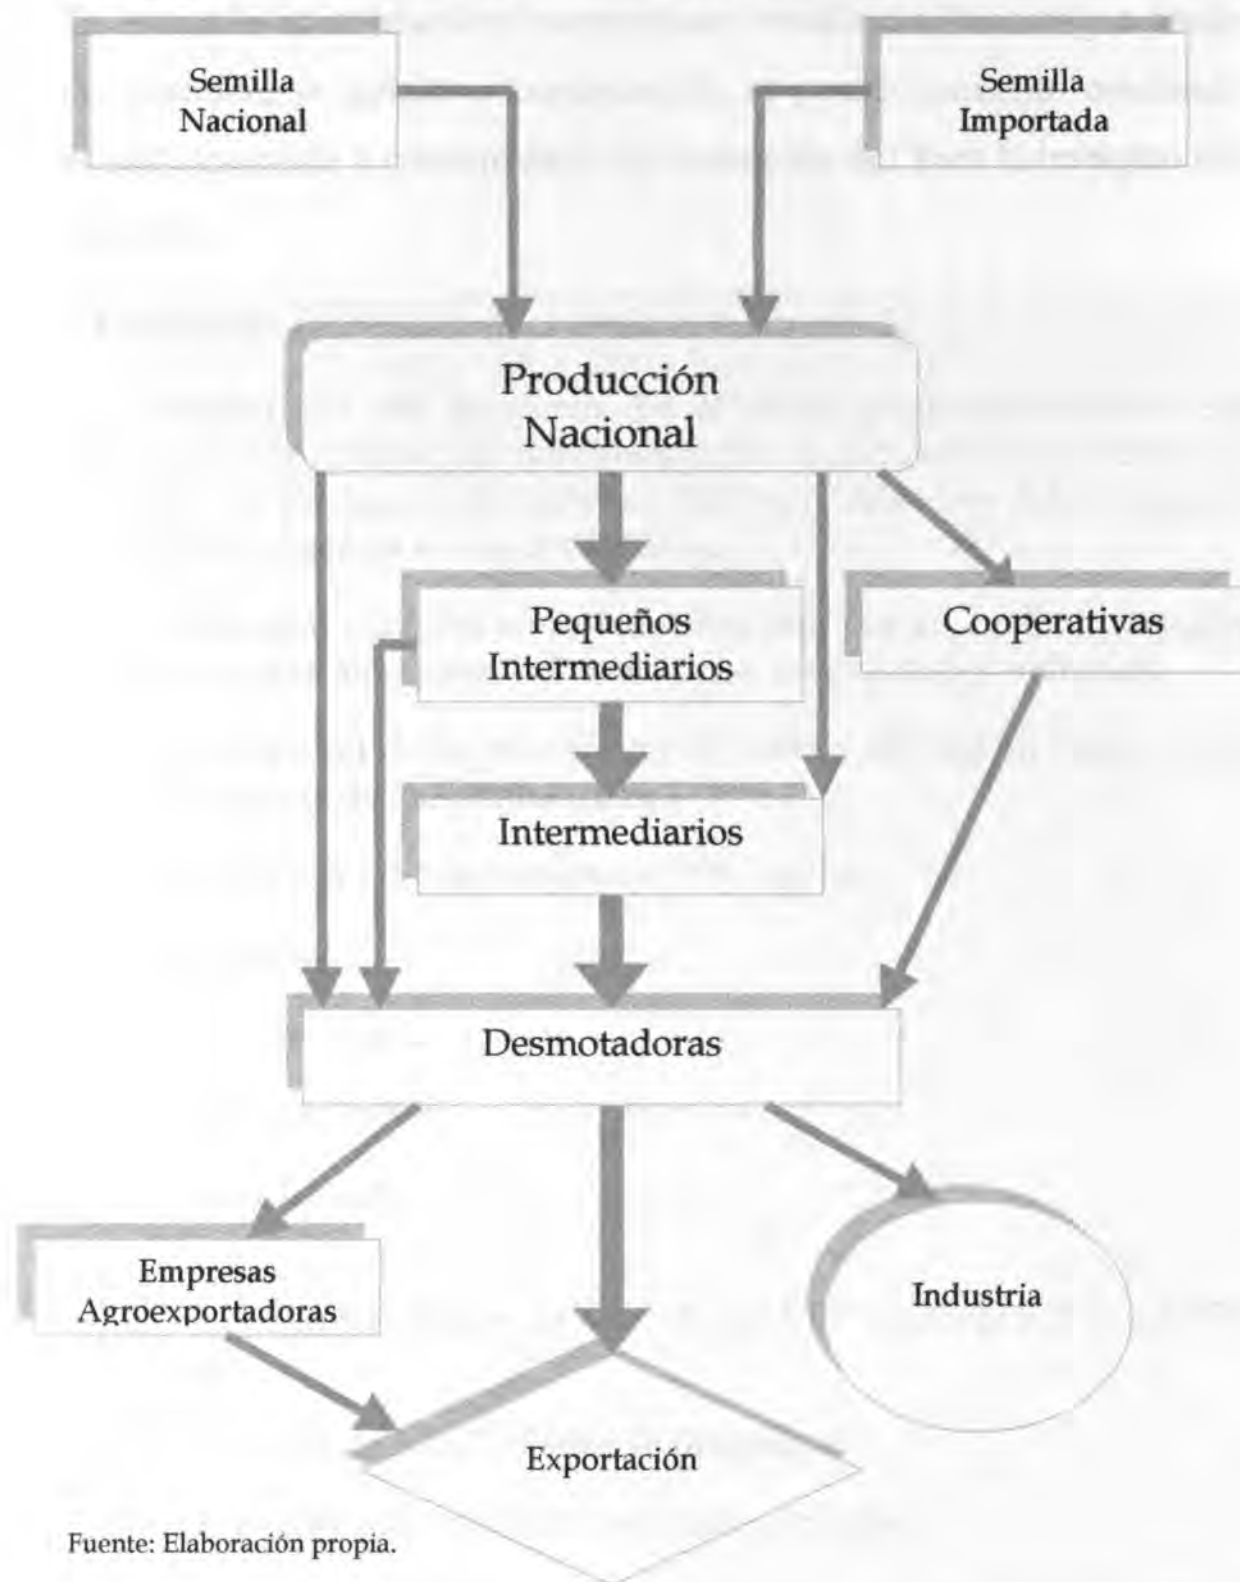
Semilla Nacional

Semilla Importada

Producción Nacional

Pequeños Intermediarios

Cooperativas

Intermediarios

Desmotadoras

Empresas Agroexportadoras

Industria

Exportación

Fuente: Elaboración propia.